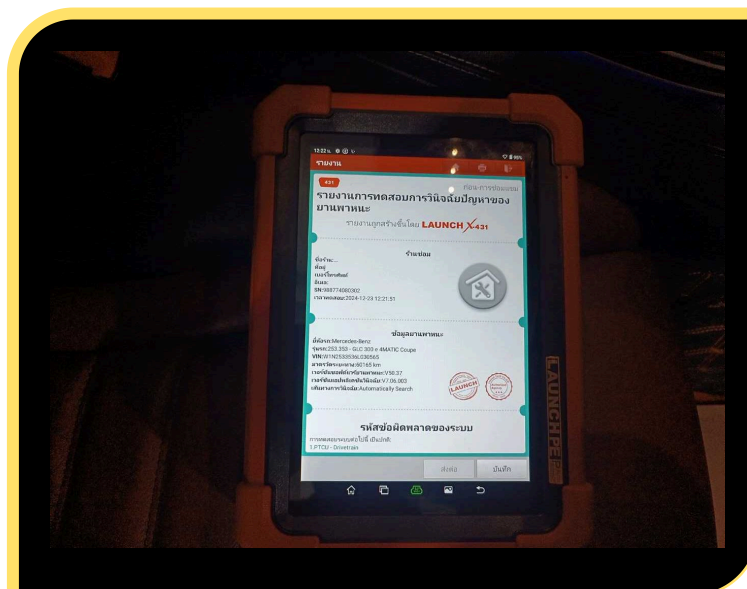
12:22

รายงาน

431

ก่อน-การซ่อมแซม

รายงานการทดสอบการวินิจฉัยปัญหาของยานพาหนะ

รายงานถูกสร้างขึ้นโดย LAUNCH X-431

ร้านซ่อม

ชื่อร้าน:...
ที่อยู่
เบอร์โทรศัพท์
อีเมล:
SN:988774080302
เวลาทดสอบ:2024-12-23 12:21:51

ข้อมูลยานพาหนะ

ยี่ห้อรถ:Mercedes-Benz
รุ่นรถ:253.352 - GLC 300 e 4MATIC Coupe
VIN:W1N2533536.030565
ระยะทาง:60165 km
เวอร์ชันซอฟต์แวร์ยานพาหนะ:V50.37
เวอร์ชันแอปพลิเคชันวินิจฉัย:V7.06.003
เส้นทางการวินิจฉัย:Automatically Search

LAUNCH

รหัสข้อผิดพลาดของระบบ

การทดสอบระบบพบว่าไม่มีปัญหา
1.PTCU - Drivetrain

ส่งต่อ
บันทึก

LAUNCH